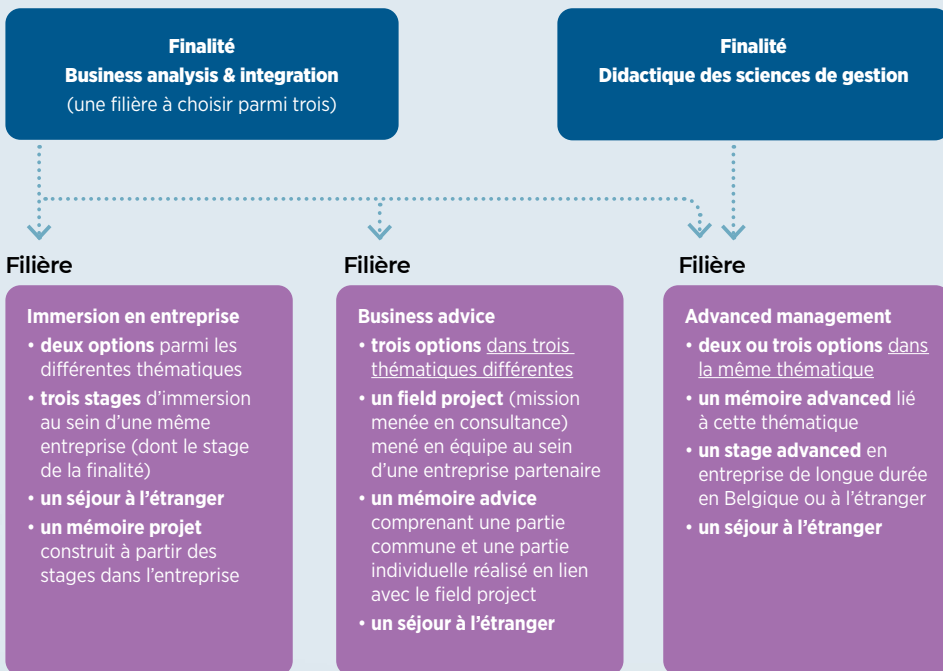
Finalité
Business analysis & integration
(une filière à choisir parmi trois)

Finalité
Didactique des sciences de gestion

Filière

Immersion en entreprise
• deux options parmi les différentes thématiques
• trois stages d'immersion au sein d'une même entreprise (dont le stage de la finalité)
• un séjour à l'étranger
• un mémoire projet construit à partir des stages dans l'entreprise

Filière

Business advice
• trois options dans trois thématiques différentes
• un field project (mission menée en consultance) mené en équipe au sein d'une entreprise partenaire
• un mémoire advice comprenant une partie commune et une partie individuelle réalisé en lien avec le field project
• un séjour à l'étranger

Filière

Advanced management
• deux ou trois options dans la même thématique
• un mémoire advanced lié à cette thématique
• un stage advanced en entreprise de longue durée en Belgique ou à l'étranger
• un séjour à l'étranger